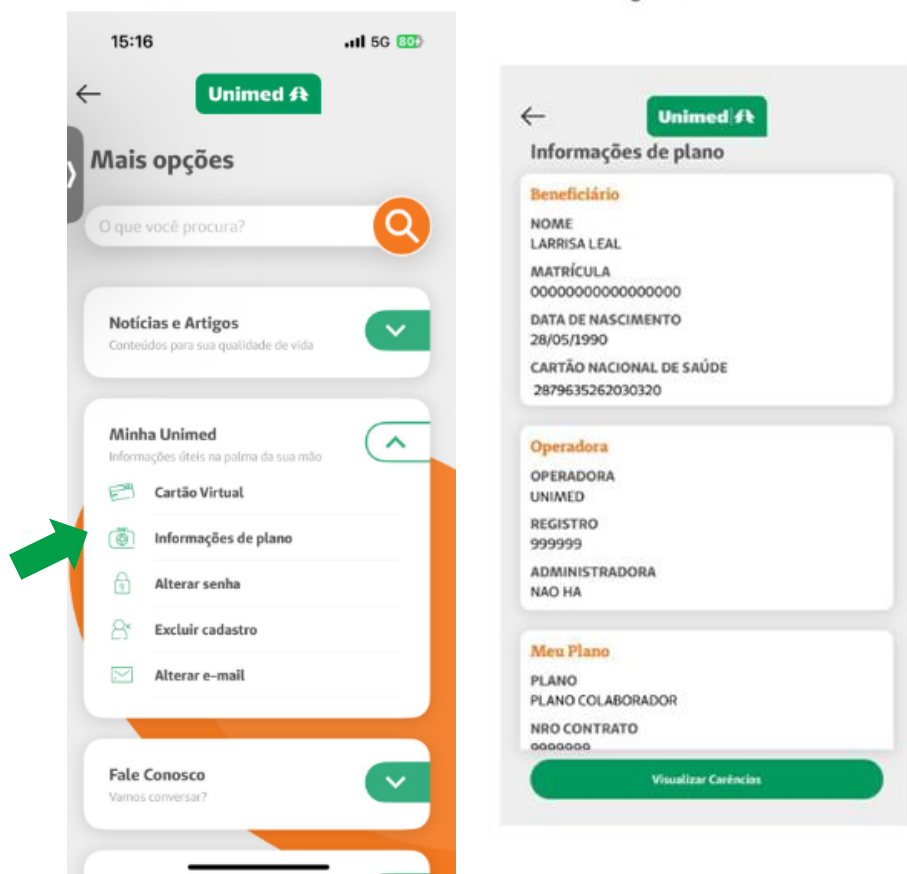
15:16

5G 80+

Unimed

Mais opções

O que você procura?

Notícias e Artigos
Conteúdos para sua qualidade de vida

Minha Unimed
Informações úteis na palma da sua mão

Cartão Virtual

Informações de plano

Alterar senha

Excluir cadastro

Alterar e-mail

Fale Conosco
Vamos conversar?

Unimed

Informações de plano

Beneficiário

NOME
LARRISA LEAL

MATRÍCULA
00000000000000000

DATA DE NASCIMENTO
28/05/1990

CARTÃO NACIONAL DE SAÚDE
2879635262030320

Operadora

OPERADORA
UNIMED

REGISTRO
999999

ADMINISTRADORA
NAO HA

Meu Plano

PLANO
PLANO COLABORADOR

NRO CONTRATO
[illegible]

Visualizar Carências